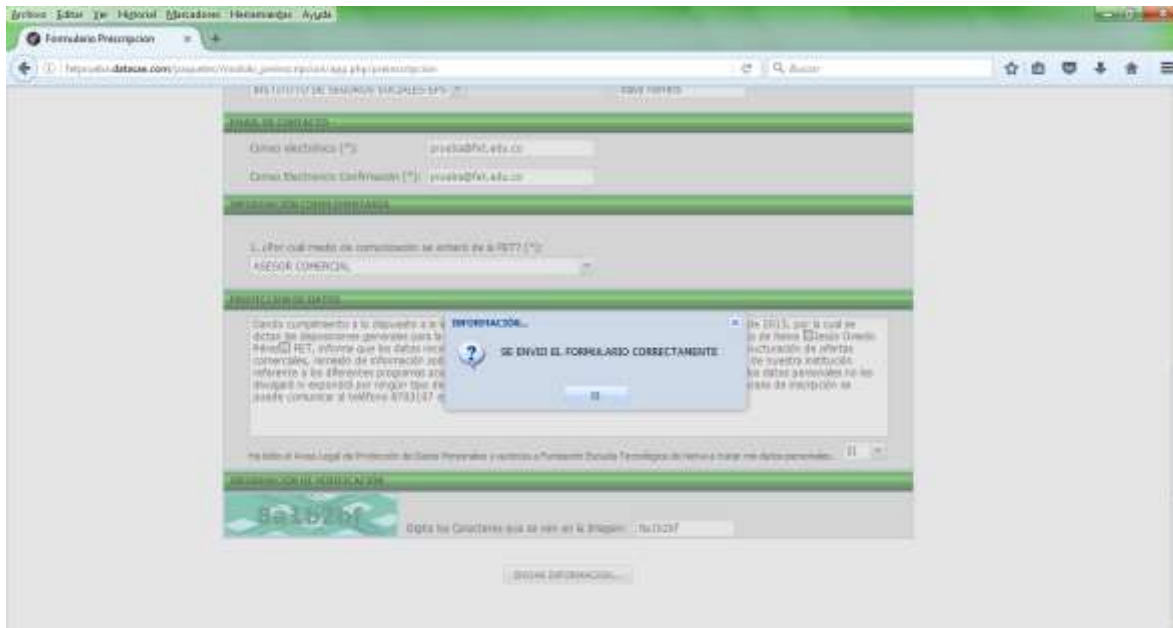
Archivo Editar Ver Historial Marcadores Herramientas Ayuda

Formulario Prescripcion

http://www.datasae.com/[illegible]

Buscar

INSTITUTO DE SEGUROS SOCIALES EPS (*)

EMAIL DE CONTACTO

Correo electrónico (*): prueba@fet.edu.co

Correo Electrónico Confirmación (*): prueba@fet.edu.co

INFORMACION COMPLEMENTARIA

1. ¿Por cuál medio de comunicación se enteró de la FET? (*):

ASESOR COMERCIAL

PROTECCION DE DATOS

Dando cumplimiento a lo dispuesto a la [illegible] de 2013, por la cual se dictan las disposiciones generales para la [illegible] de Neiva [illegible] FET, informa que los datos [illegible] comerciales, remisión de información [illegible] referente a los diferentes programas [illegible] divulgará ni expondrá por ningún tipo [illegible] puede comunicar al teléfono 8703187 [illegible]

INFORMACION...

SE ENVIO EL FORMULARIO CORRECTAMENTE

Ok

He leído el Aviso Legal de Protección de Datos Personales y autorizo a Fundación Escuela Tecnológica de Neiva a tratar mis datos personales... SI

INFORMACION DE VERIFICACION

Digite los Caracteres que se ven en la Imagen: 9a1b2bf

ENVIAR INFORMACION...